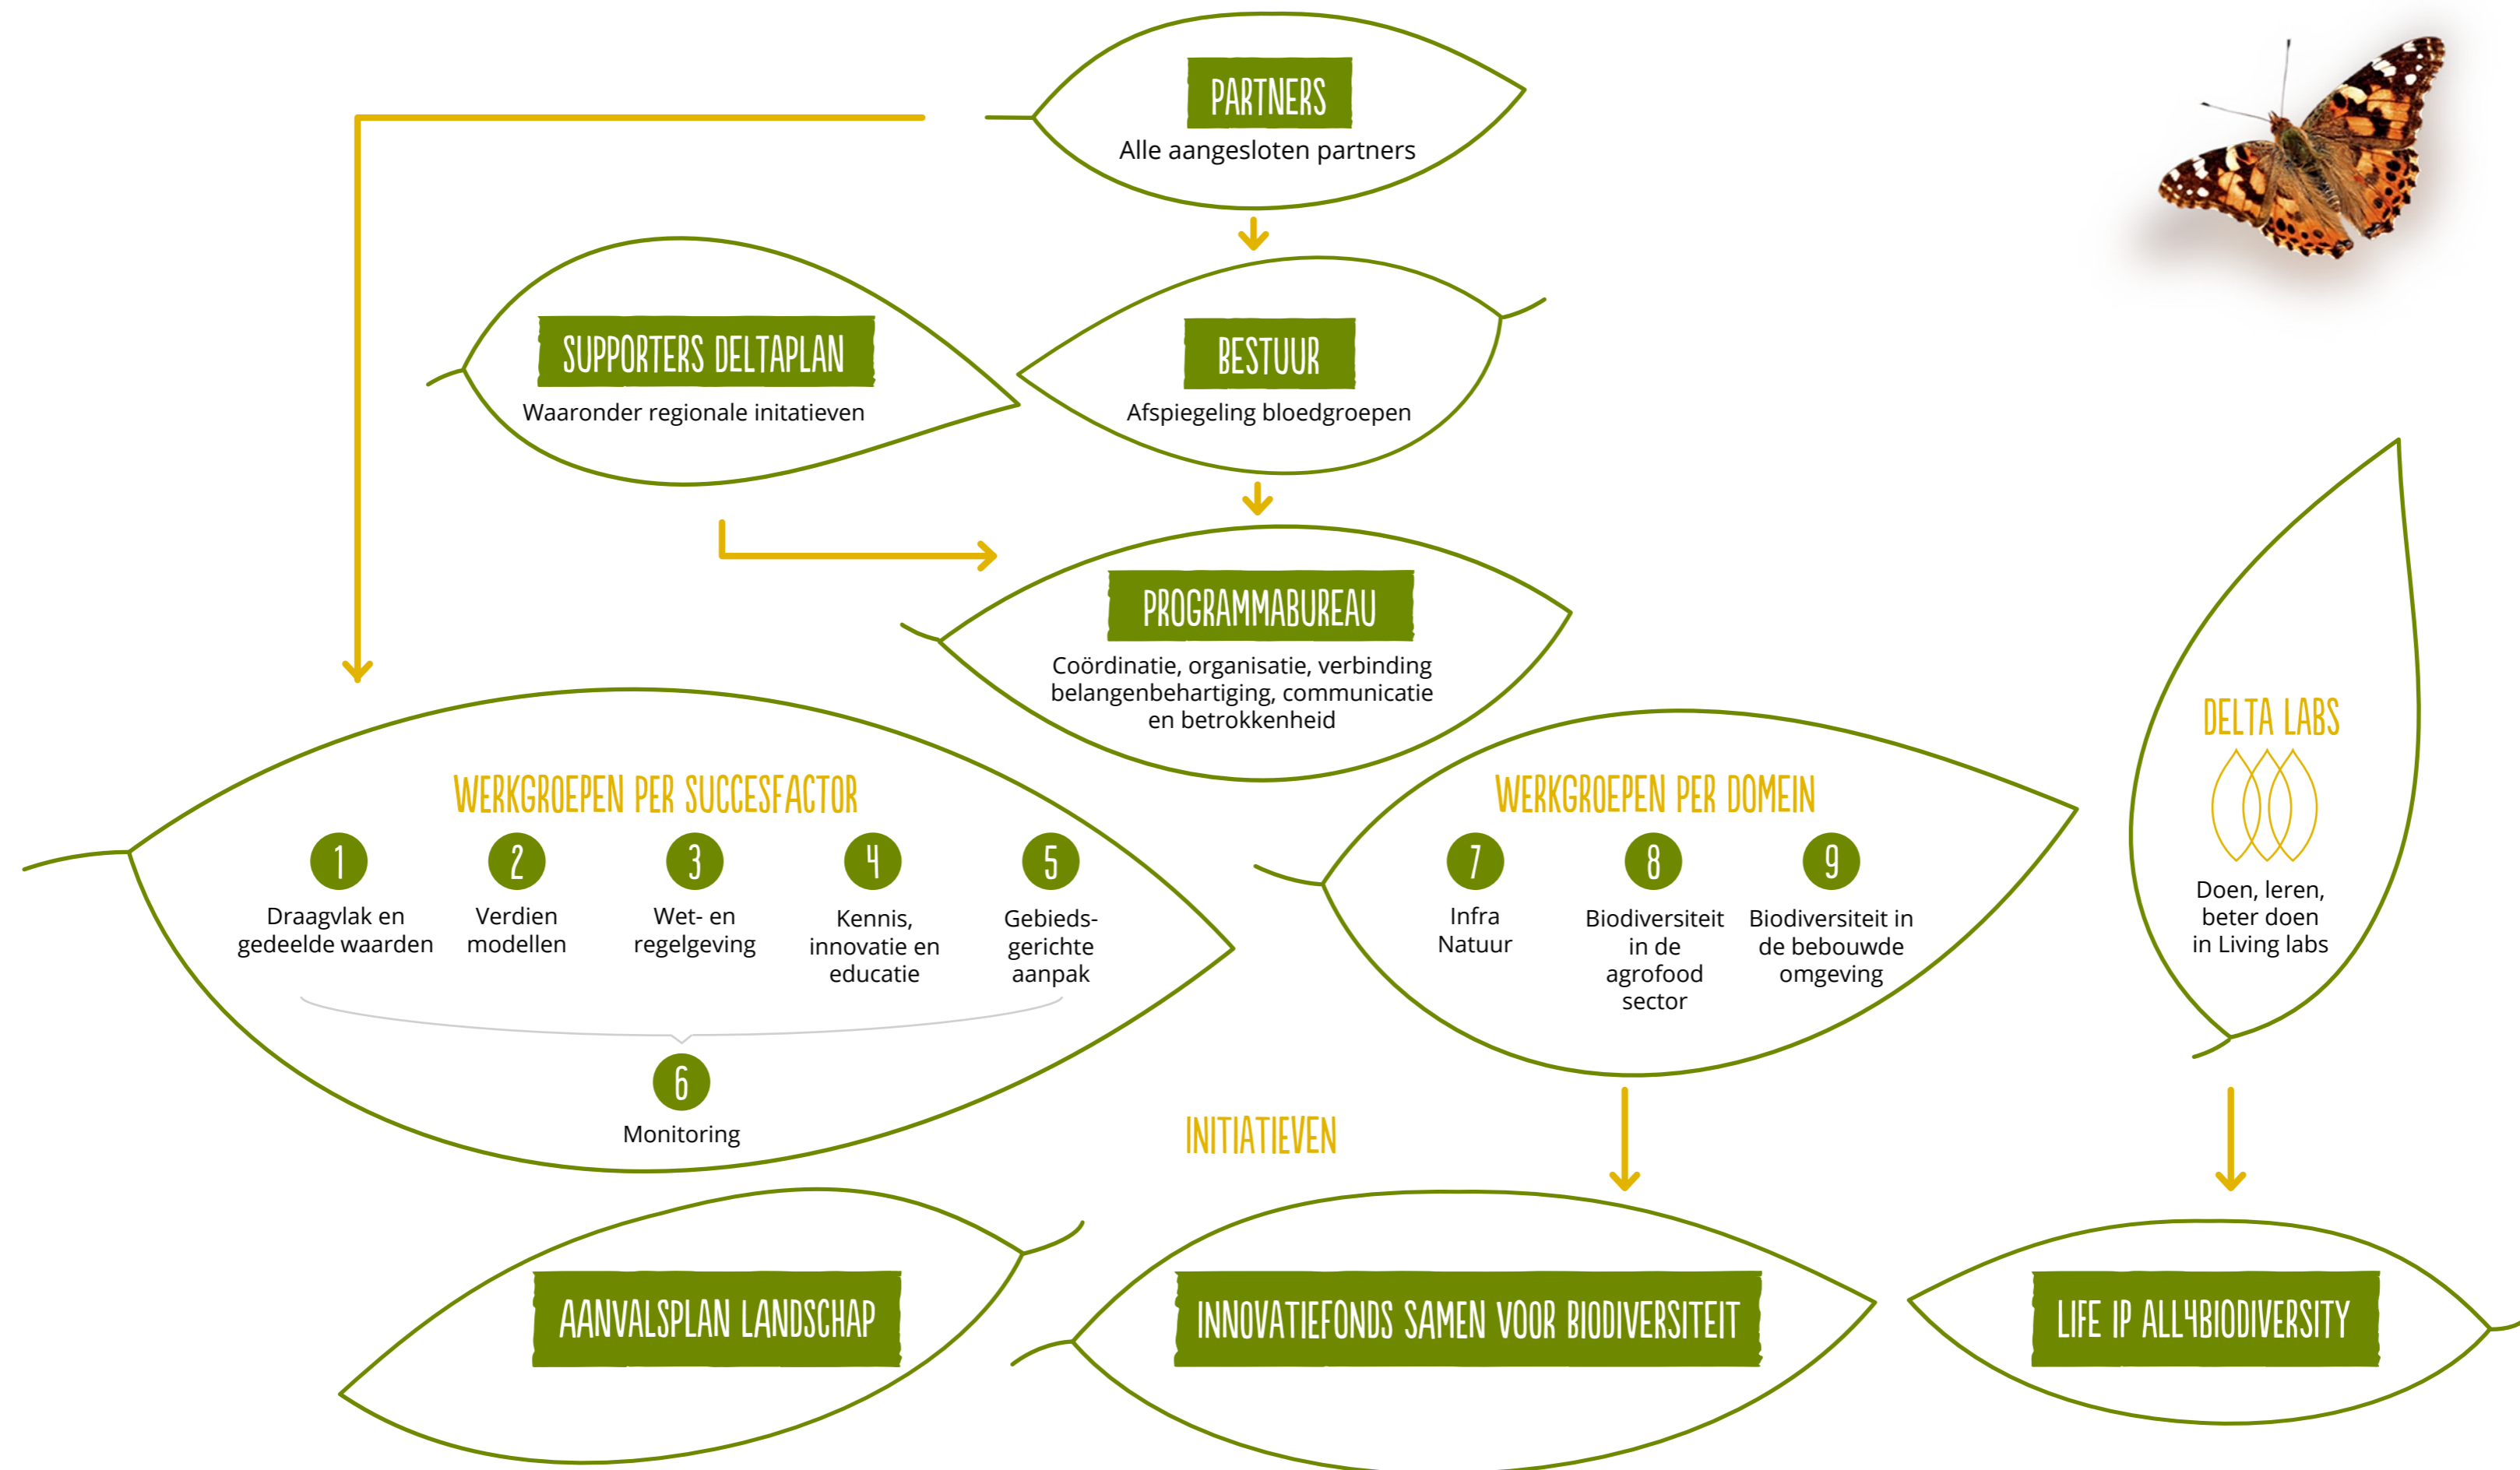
PARTNERS
Alle aangesloten partners

SUPPORTERS DELTAPLAN
Waaronder regionale initatieven

BESTUUR
Afspiegeling bloedgroepen

PROGRAMMABUREAU
Coördinatie, organisatie, verbinding belangenbehartiging, communicatie en betrokkenheid

WERKGROEPEN PER SUCCESFACTOR

1
Draagvlak en gedeelde waarden

2
Verdien modellen

3
Wet- en regelgeving

4
Kennis, innovatie en educatie

5
Gebieds-gerichte aanpak

6
Monitoring

WERKGROEPEN PER DOMEIN

7
Infra Natuur

8
Biodiversiteit in de agrofood sector

9
Biodiversiteit in de bebouwde omgeving

DELTA LABS
Doen, leren, beter doen in Living labs

INITIATIEVEN

AANVALSPLAN LANDSCHAP

INNOVATIEFONDS SAMEN VOOR BIODIVERSITEIT

LIFE IP ALL4BIODIVERSITY